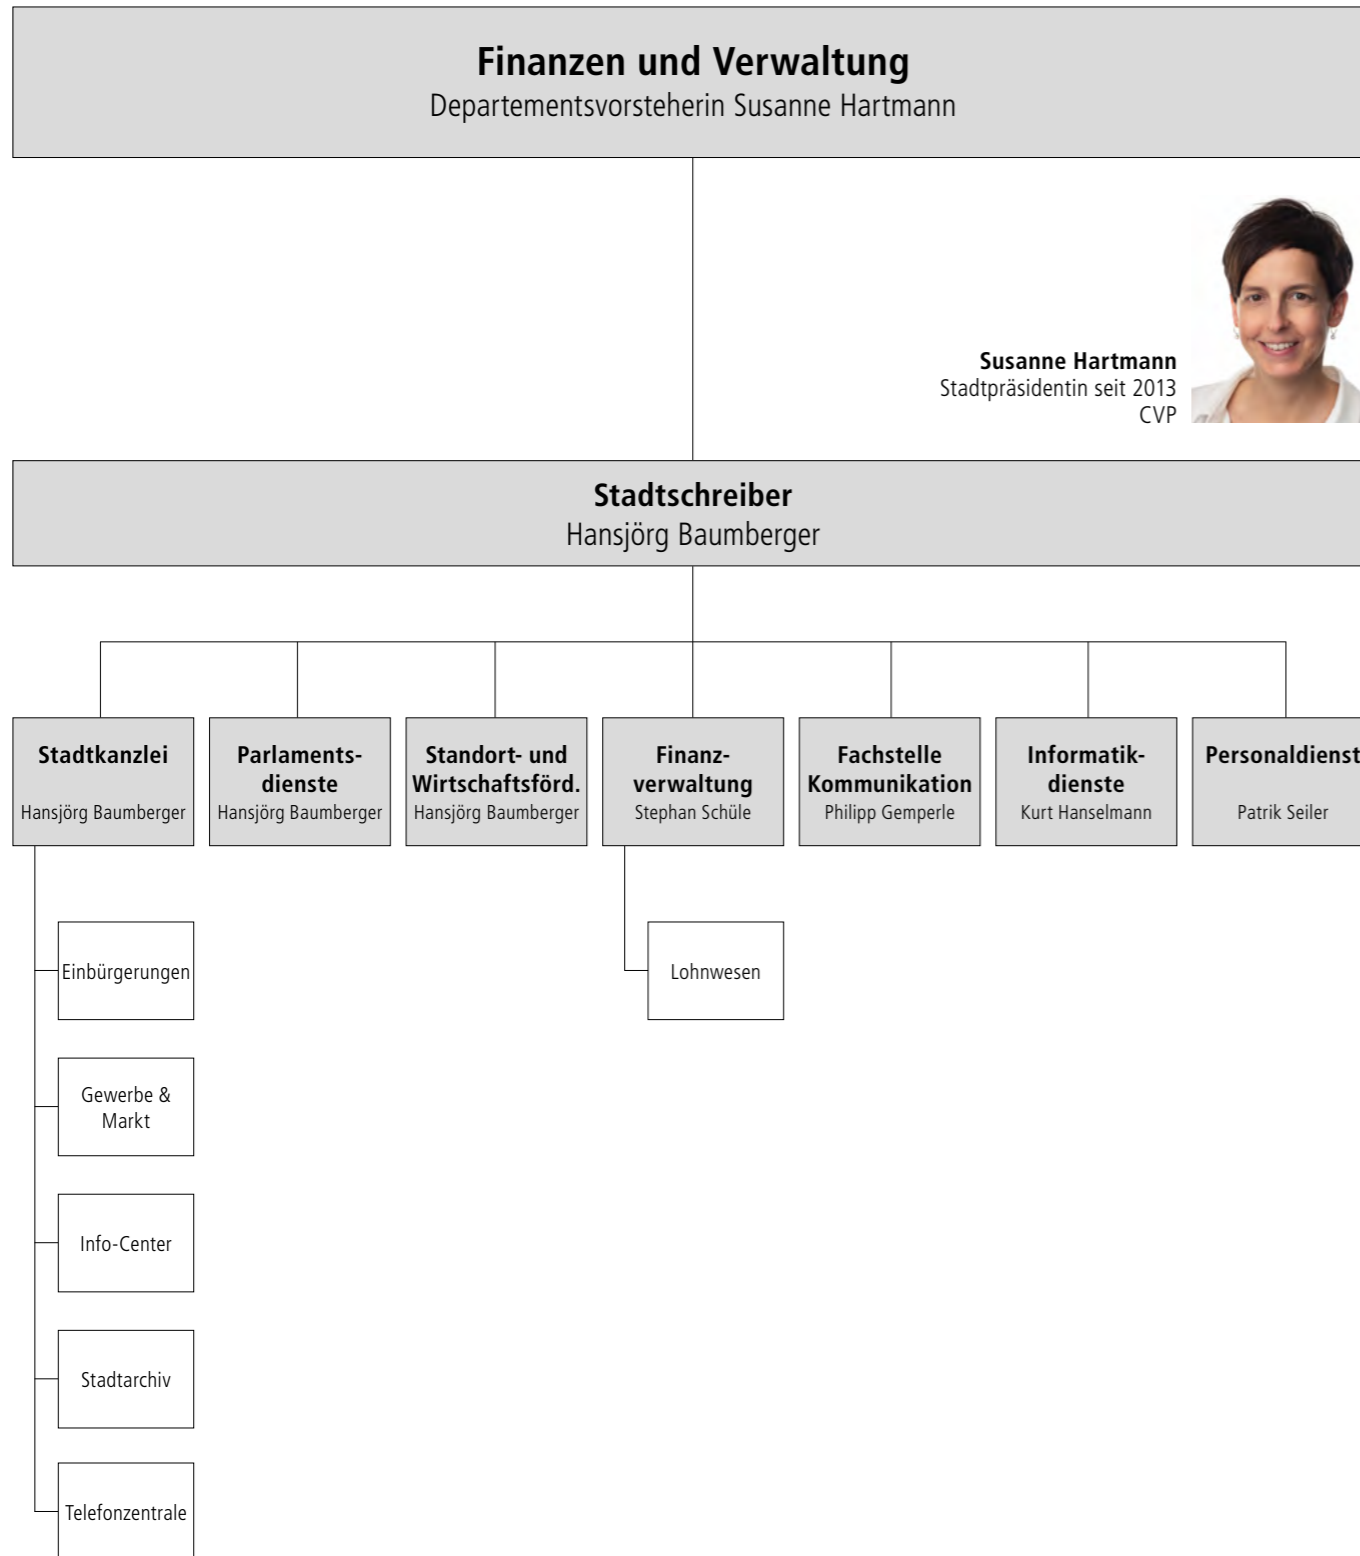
Finanzen und Verwaltung
Departementsvorsteherin Susanne Hartmann

Susanne Hartmann
Stadtpräsidentin seit 2013
CVP

Stadtschreiber
Hansjörg Baumberger

Stadtkanzlei
Hansjörg Baumberger

Parlamentsdienste
Hansjörg Baumberger

Standort- und Wirtschaftsförd.
Hansjörg Baumberger

Finanzverwaltung
Stephan Schüle

Fachstelle Kommunikation
Philipp Gemperle

Informatikdienste
Kurt Hanselmann

Personaldienst
Patrik Seiler

Einbürgerungen

Gewerbe & Markt

Info-Center

Stadtarchiv

Telefonzentrale

Lohnwesen